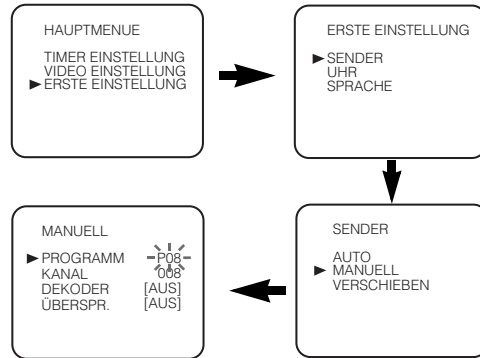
HAUPTMENUE

TIMER EINSTELLUNG
VIDEO EINSTELLUNG
►ERSTE EINSTELLUNG

ERSTE EINSTELLUNG

►SENDER
UHR
SPRACHE

SENDER

AUTO
► MANUELL
VERSCHIEBEN

MANUELL

►PROGRAMM P08
KANAL 008
DEKODER [AUS]
ÜBERSPR. [AUS]